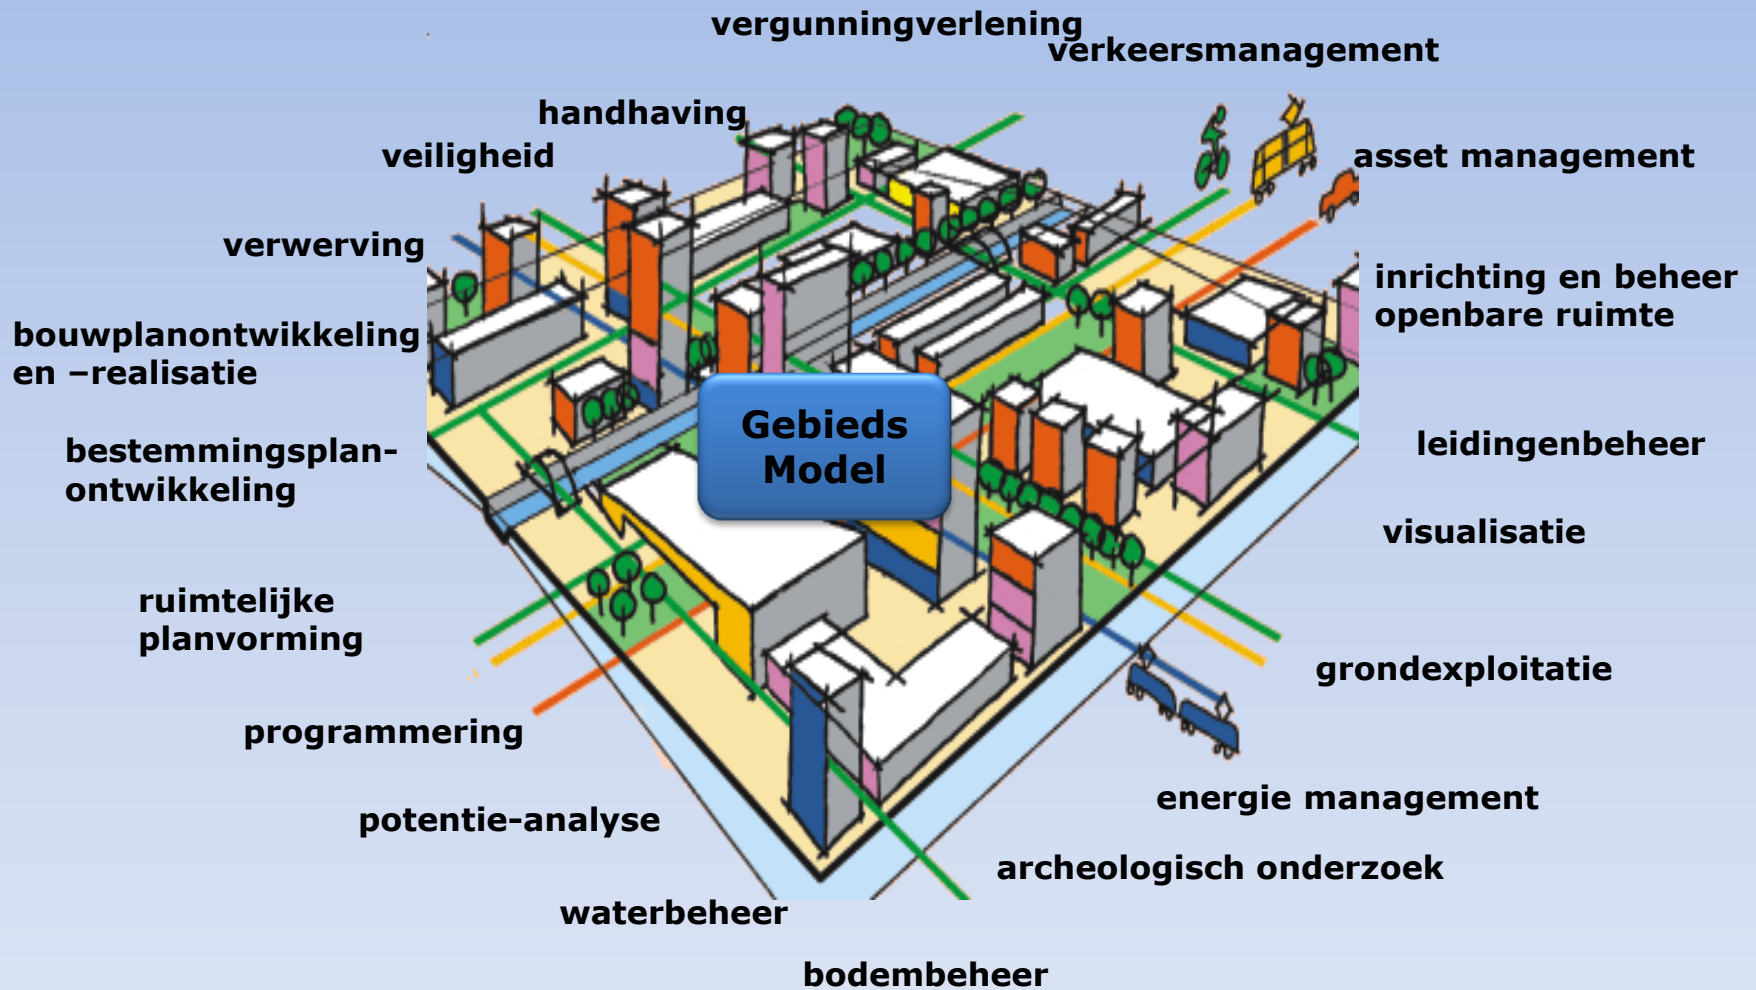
vergunningverlening
verkeersmanagement
handhaving
veiligheid
asset management
verwerving
inrichting en beheer openbare ruimte
bouwplanontwikkeling en –realisatie
Gebieds Model
leidingenbeheer
bestemmingsplan-ontwikkeling
visualisatie
ruimtelijke planvorming
grondexploitatie
programmering
energie management
potentie-analyse
archeologisch onderzoek
waterbeheer
bodembeheer